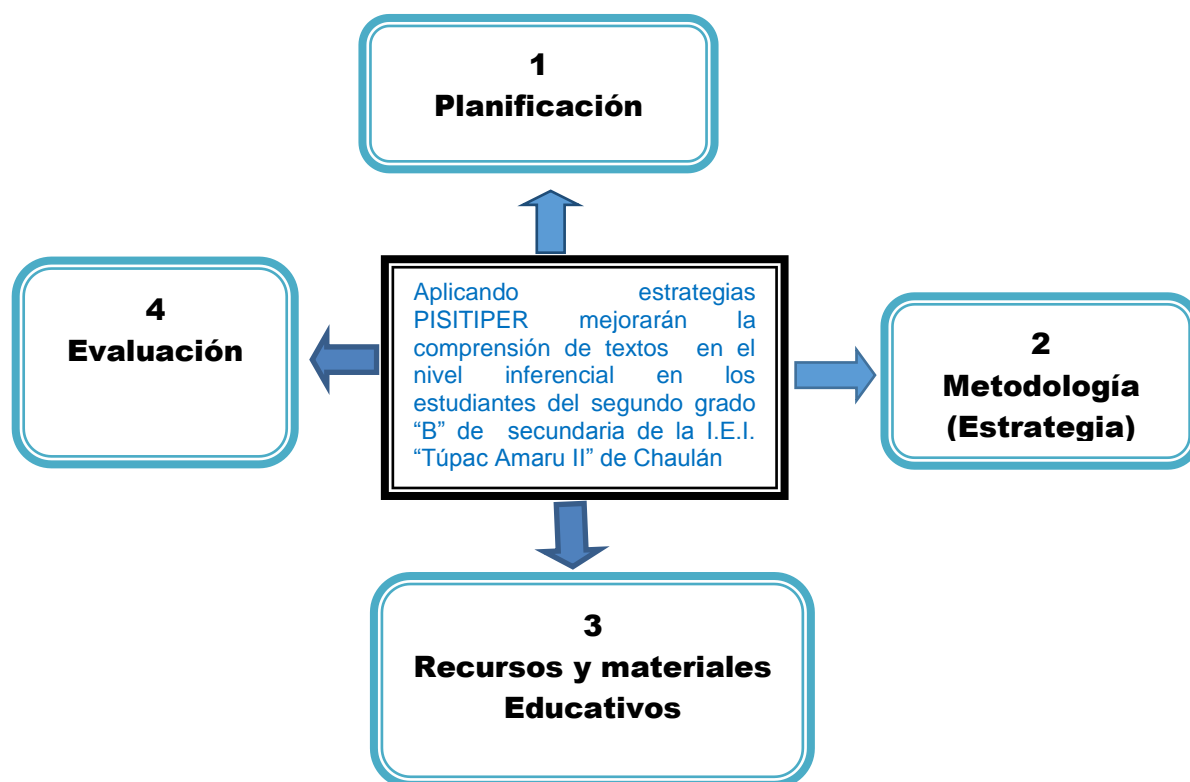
1
Planificación

4
Evaluación

Aplicando estrategias PISITIPER mejorarán la comprensión de textos en el nivel inferencial en los estudiantes del segundo grado “B” de secundaria de la I.E.I. “Túpac Amaru II” de Chaulán

2
Metodología
(Estrategia)

3
Recursos y materiales
Educativos